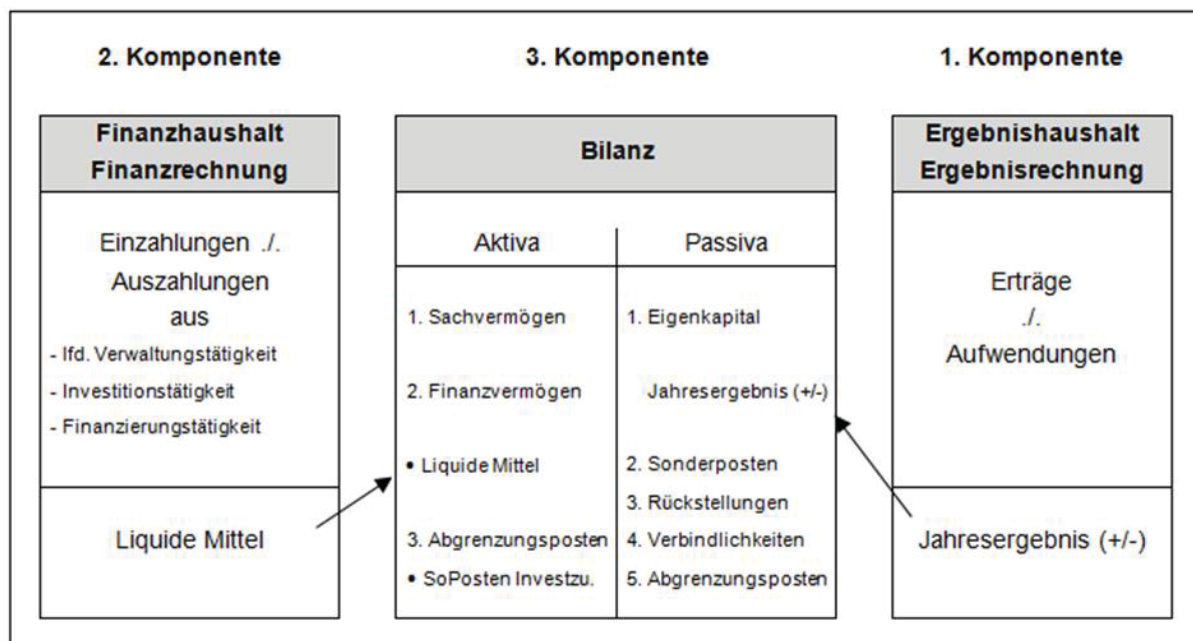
2. Komponente

3. Komponente

1. Komponente

Finanzhaushalt
Finanzrechnung

Einzahlungen ./.
Auszahlungen
aus
- lfd. Verwaltungstätigkeit
- Investitionstätigkeit
- Finanzierungstätigkeit

Liquide Mittel

Bilanz

| Aktiva | Passiva |
|---|---|
| 1. Sachvermögen | 1. Eigenkapital |
| 2. Finanzvermögen | Jahresergebnis (+/-) |
| • Liquide Mittel | 2. Sonderposten |
| | 3. Rückstellungen |
| 3. Abgrenzungsposten | 4. Verbindlichkeiten |
| • SoPosten Investzu. | 5. Abgrenzungsposten |

Ergebnishaushalt
Ergebnisrechnung

Erträge
./.
Aufwendungen

Jahresergebnis (+/-)